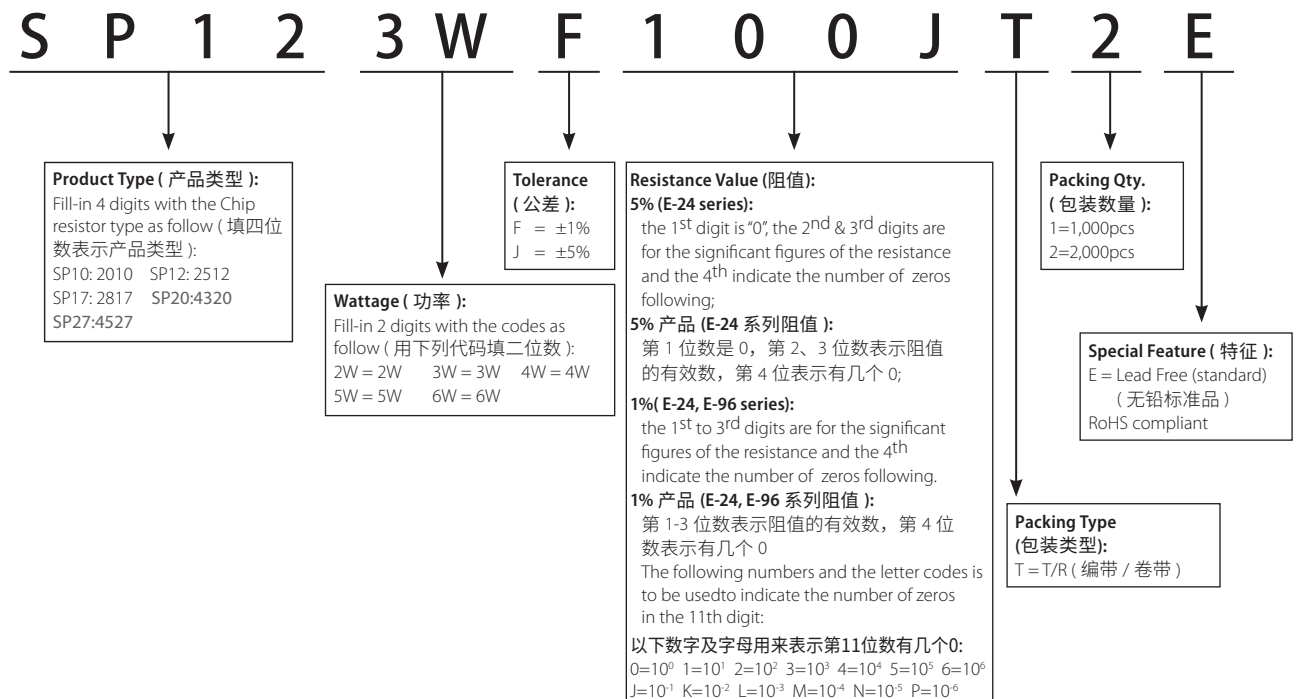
S P 1 2 3 W F 1 0 0 J T 2 E

**Product Type ( 产品类型 ):**
Fill-in 4 digits with the Chip resistor type as follow ( 填四位数表示产品类型 ):
SP10: 2010 SP12: 2512
SP17: 2817 SP20:4320
SP27:4527

**Wattage ( 功率 ):**
Fill-in 2 digits with the codes as follow ( 用下列代码填二位数 ):
2W = 2W 3W = 3W 4W = 4W
5W = 5W 6W = 6W

**Tolerance ( 公差 ):**
F = ±1%
J = ±5%

**Resistance Value (阻值):**
**5% (E-24 series):**
the 1st digit is "0", the 2nd & 3rd digits are for the significant figures of the resistance and the 4th indicate the number of zeros following;
**5% 产品 (E-24 系列阻值 ):**
第 1 位数是 0，第 2、3 位数表示阻值的有效数，第 4 位表示有几个 0;
**1%( E-24, E-96 series):**
the 1st to 3rd digits are for the significant figures of the resistance and the 4th indicate the number of zeros following.
**1% 产品 (E-24, E-96 系列阻值 ):**
第 1-3 位数表示阻值的有效数，第 4 位数表示有几个 0
The following numbers and the letter codes is to be usedto indicate the number of zeros in the 11th digit:
**以下数字及字母用来表示第11位数有几个0:**
$0=10^0$ $1=10^1$ $2=10^2$ $3=10^3$ $4=10^4$ $5=10^5$ $6=10^6$
$J=10^{-1}$ $K=10^{-2}$ $L=10^{-3}$ $M=10^{-4}$ $N=10^{-5}$ $P=10^{-6}$

**Packing Type (包装类型):**
T = T/R ( 编带 / 卷带 )

**Packing Qty. ( 包装数量 ):**
1=1,000pcs
2=2,000pcs

**Special Feature ( 特征 ):**
E = Lead Free (standard)
( 无铅标准品 )
RoHS compliant